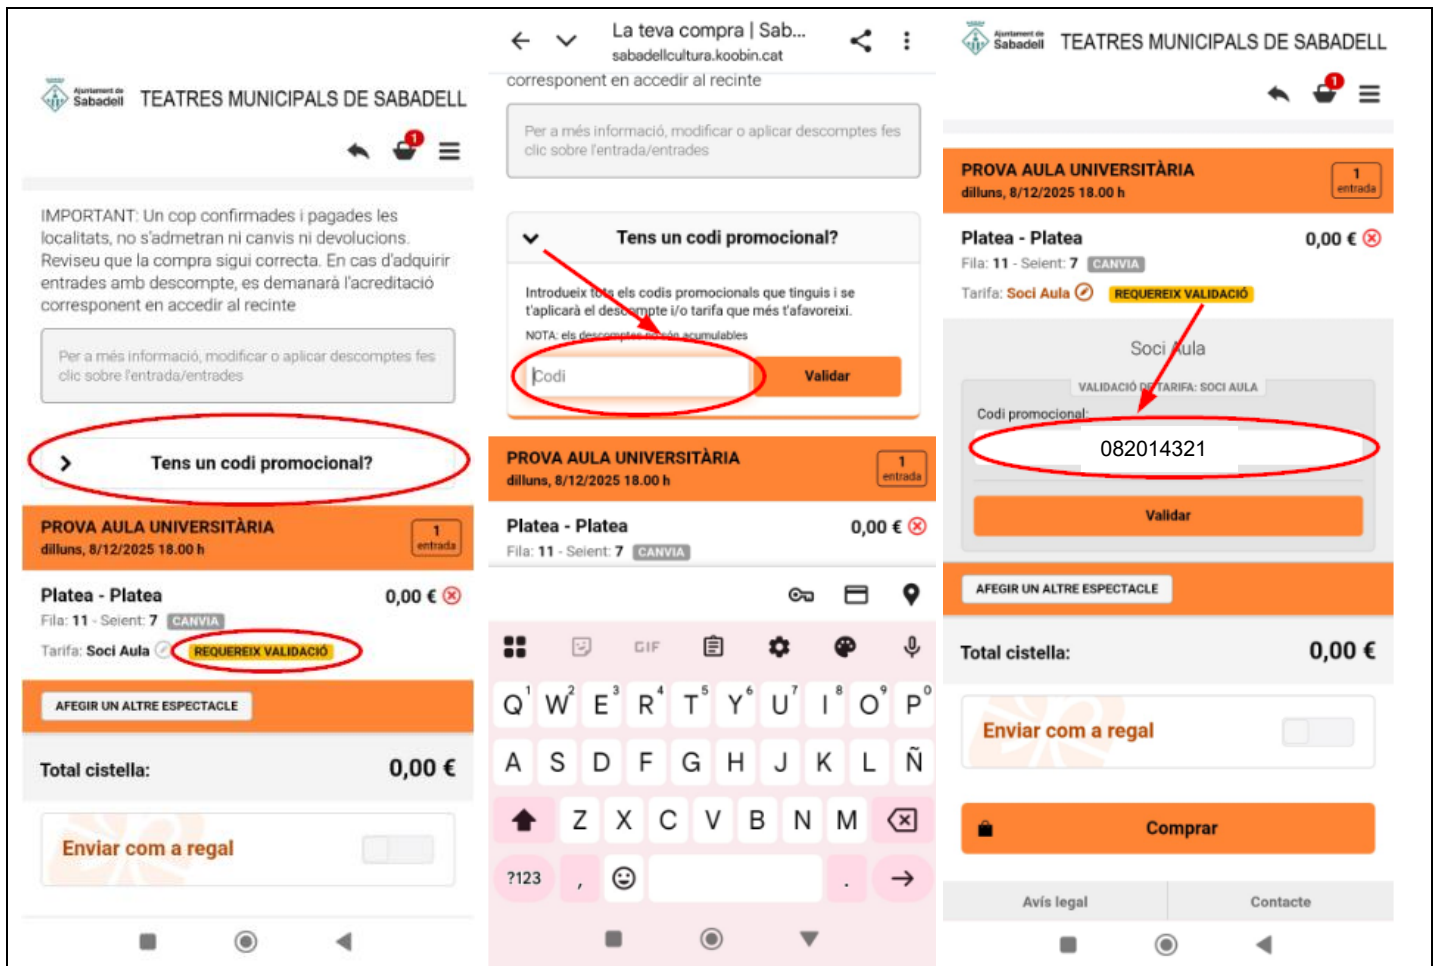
Ajuntament de Sabadell TEATRES MUNICIPALS DE SABADELL

1

IMPORTANT: Un cop confirmades i pagades les localitats, no s'admetran ni canvis ni devolucions. Reviseu que la compra sigui correcta. En cas d'adquirir entrades amb descompte, es demanarà l'acreditació corresponent en accedir al recinte

Per a més informació, modificar o aplicar descomptes feu clic sobre l'entrada/entrades

Tens un codi promocional?

PROVA AULA UNIVERSITÀRIA
dilluns, 8/12/2025 18.00 h
1 entrada

Platea - Platea 0,00 €
Fila: 11 - Seient: 7 CANVIA
Tarifa: Soci Aula REQUEREIX VALIDACIÓ

AFEGIR UN ALTRE ESPECTACLE

Total cistella: 0,00 €

Enviar com a regal

La teva compra | Sab...
sabadellcultura.koobin.cat

corresponent en accedir al recinte

Per a més informació, modificar o aplicar descomptes feu clic sobre l'entrada/entrades

Tens un codi promocional?

Introdueix tots els codis promocionals que tinguis i se t'aplicarà el descompte i/o tarifa que més t'afavoreixi.
NOTA: els descomptes no són acumulables

Codi
Validar

PROVA AULA UNIVERSITÀRIA
dilluns, 8/12/2025 18.00 h
1 entrada

Platea - Platea 0,00 €
Fila: 11 - Seient: 7 CANVIA

GIF
Q W E R T Y U I O P
A S D F G H J K L Ñ
Z X C V B N M
?123 , .

Ajuntament de Sabadell TEATRES MUNICIPALS DE SABADELL

1

PROVA AULA UNIVERSITÀRIA
dilluns, 8/12/2025 18.00 h
1 entrada

Platea - Platea 0,00 €
Fila: 11 - Seient: 7 CANVIA
Tarifa: Soci Aula REQUEREIX VALIDACIÓ

Soci Aula

VALIDACIÓ DE TARIFA: SOCI AULA
Codi promocional:
082014321
Validar

AFEGIR UN ALTRE ESPECTACLE

Total cistella: 0,00 €

Enviar com a regal

Comprar

Avís legal Contacte